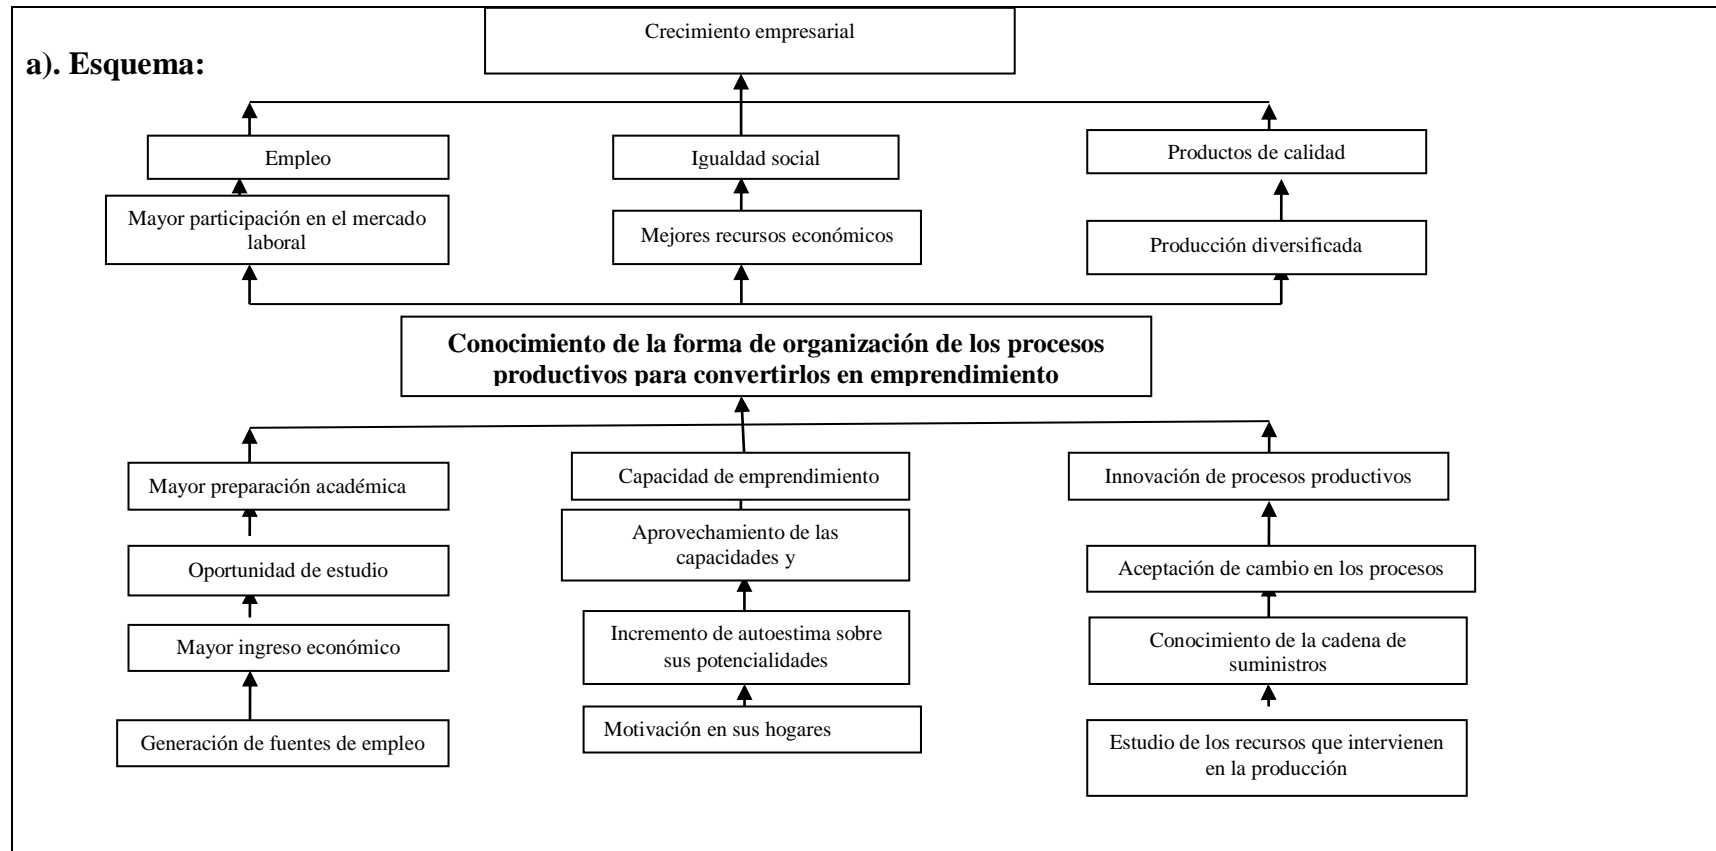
a). Esquema:

Crecimiento empresarial

Empleo

Igualdad social

Productos de calidad

Mayor participación en el mercado laboral

Mejores recursos económicos

Producción diversificada

Conocimiento de la forma de organización de los procesos productivos para convertirlos en emprendimiento

Mayor preparación académica

Capacidad de emprendimiento

Innovación de procesos productivos

Oportunidad de estudio

Aprovechamiento de las capacidades y

Aceptación de cambio en los procesos

Mayor ingreso económico

Incremento de autoestima sobre sus potencialidades

Conocimiento de la cadena de suministros

Generación de fuentes de empleo

Motivación en sus hogares

Estudio de los recursos que intervienen en la producción